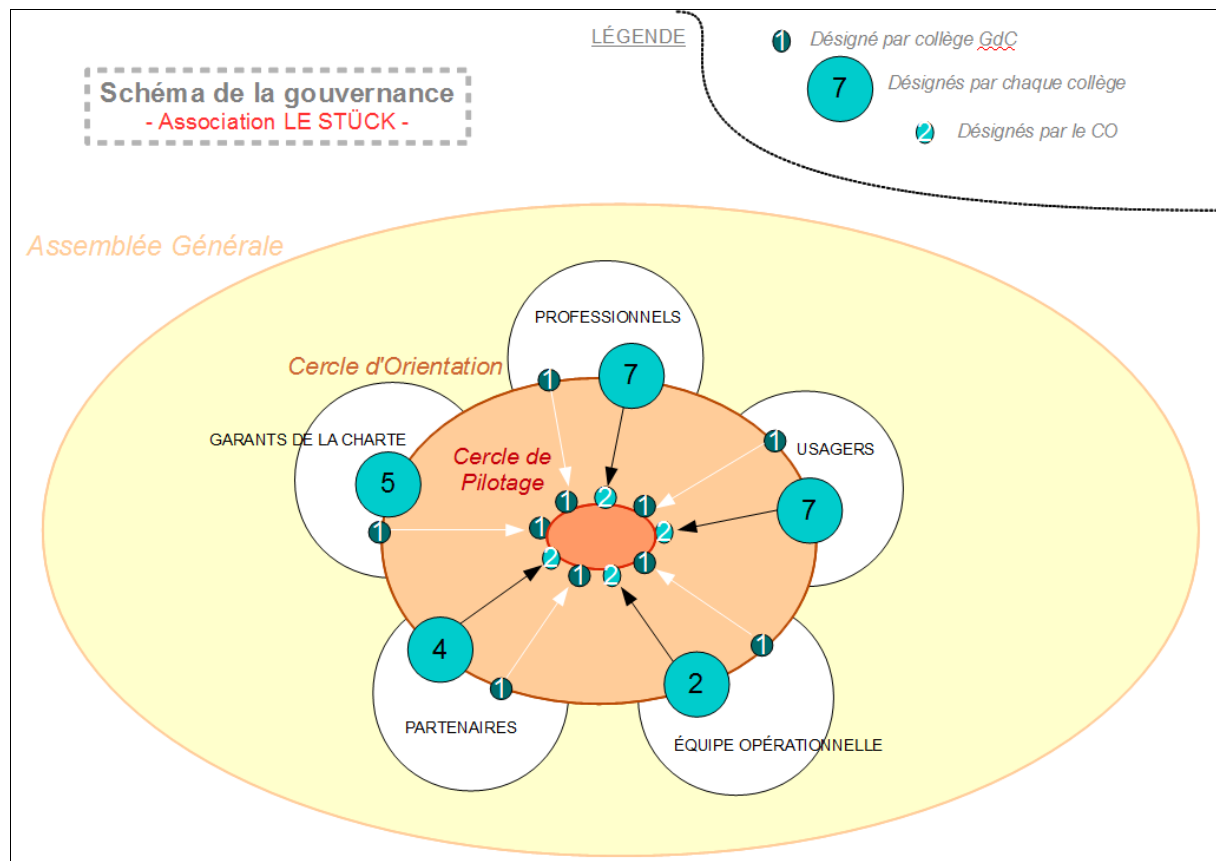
Schéma de la gouvernance
- Association LE STÜCK -

LÉGENDE
1 Désigné par collège GdC
7 Désignés par chaque collège
2 Désignés par le CO

Assemblée Générale

PROFESSIONNELS
Cercle d'Orientation
GARANTS DE LA CHARTE
USAGERS
Cercle de Pilotage
PARTENAIRES
ÉQUIPE OPÉRATIONNELLE

1 7 1 5 1 2 1 1 2 7 2 1 2 1 4 1 2 1 1